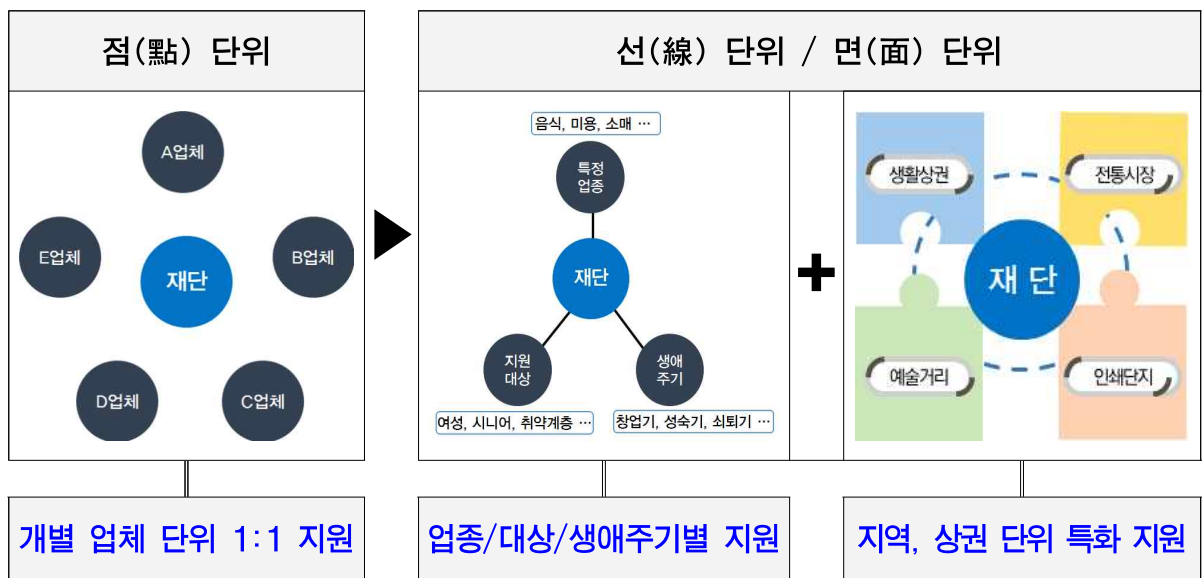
점(點) 단위

A업체

E업체

재단

B업체

D업체

C업체

선(線) 단위 / 면(面) 단위

음식, 미용, 소매 ···

특정 업종

재단

지원 대상

생애 주기

여성, 시니어, 취약계층 ···

창업기, 성숙기, 쇠퇴기 ···

생활상권

전통시장

재 단

예술거리

인쇄단지

개별 업체 단위 1:1 지원

업종/대상/생애주기별 지원

지역, 상권 단위 특화 지원